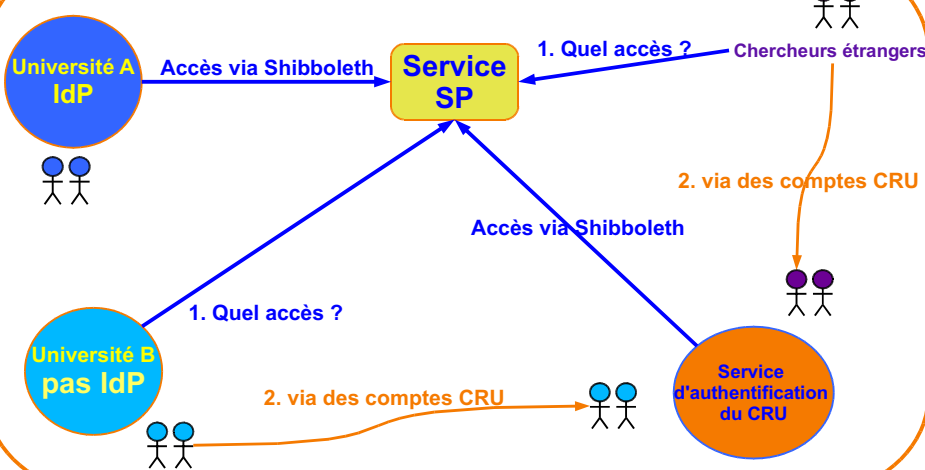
Université A
IdP

Accès via Shibboleth

Service
SP

1. Quel accès ?

Chercheurs étrangers

2. via des comptes CRU

Accès via Shibboleth

1. Quel accès ?

Université B
pas IdP

2. via des comptes CRU

Service
d'authentification
du CRU